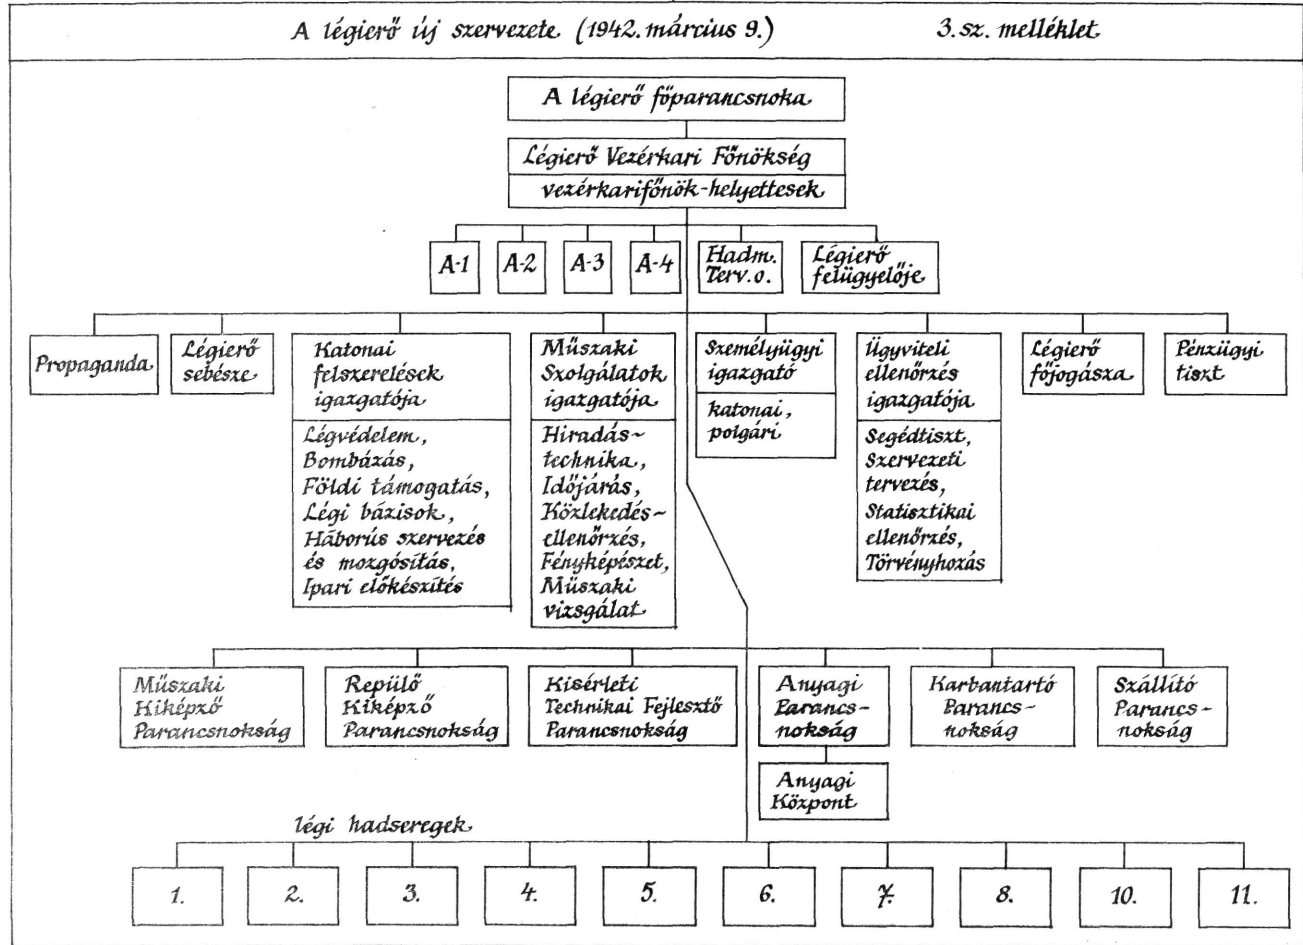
A légierő új szervezete (1942. március 9.)

3. sz. melléklet

A légierő főparancsnoka

Légierő Vezérkari Főnökség

vezérkarifőnök-helyettesek

A-1

A-2

A-3

A-4

Hadm. Terv. o.

Légierő felügyelője

Propaganda

Légierő sebésze

Katonai felszerelések igazgatója

Légvédelem, Bombázás, Földi támogatás, Légi bázisok, Háborús szervezés és mozgósítás, Ipari előkészítés

Műszaki Szolgálatok igazgatója

Híradástechnika, Időjárás, Közlekedésellenőrzés, Fényképészet, Műszaki vizsgálat

Személyügyi igazgató

katonai, polgári

Ügyviteli ellenőrzés igazgatója

Segédtiszt, Szervezeti tervezés, Statisztikai ellenőrzés, Törvényhozás

Légierő főjogásza

Pénzügyi tiszt

Műszaki Kiképző Parancsnokság

Repülő Kiképző Parancsnokság

Kísérleti Technikai Fejlesztő Parancsnokság

Anyagi Parancsnokság

Anyagi Központ

Karbantartó Parancsnokság

Szállító Parancsnokság

légi hadseregek

1.

2.

3.

4.

5.

6.

7.

8.

10.

11.